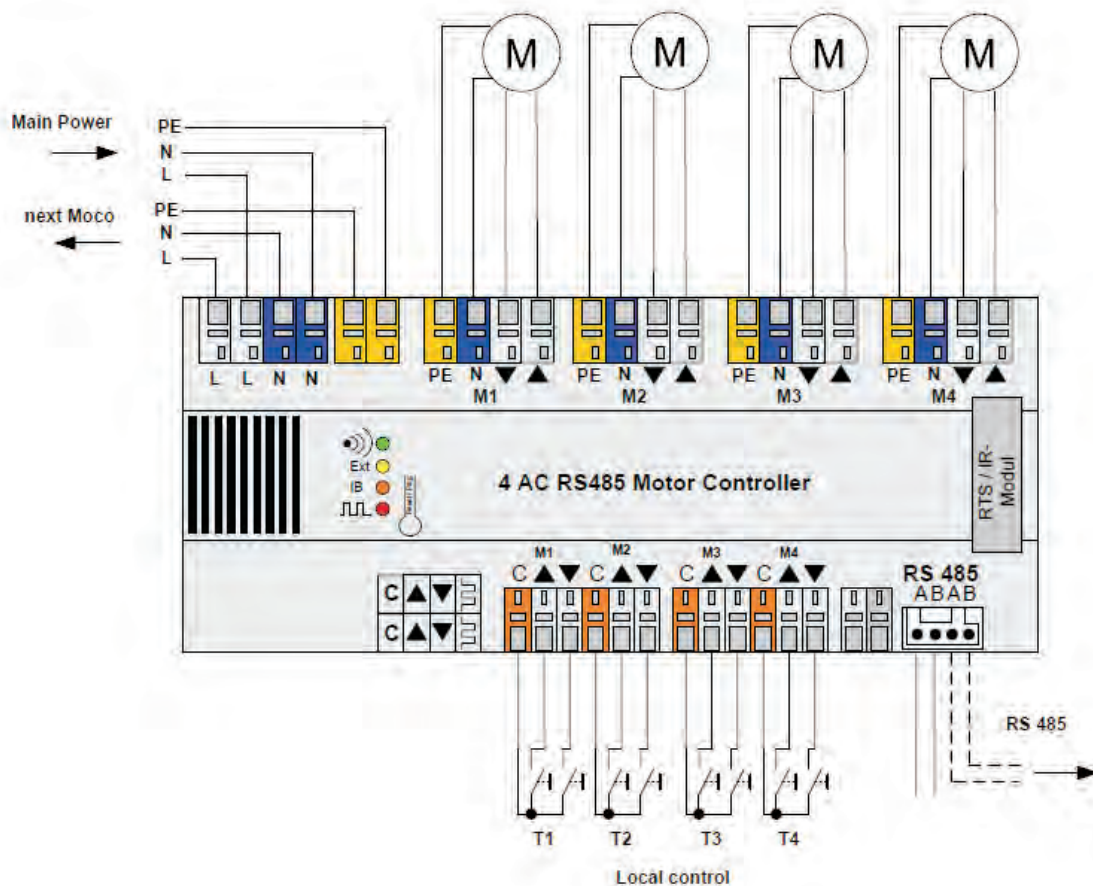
M M M M

Main Power
PE
N
L

next Moco
PE
N
L

L L N N
PE N ▼ ▲
M1
PE N ▼ ▲
M2
PE N ▼ ▲
M3
PE N ▼ ▲
M4

Ext
IB

4 AC RS485 Motor Controller

RTS / IR-Modul

C ▲ ▼
C ▲ ▼

M1 M2 M3 M4
C ▲ ▼ C ▲ ▼ C ▲ ▼ C ▲ ▼

RS 485
ABAB

RS 485

T1 T2 T3 T4

Local control